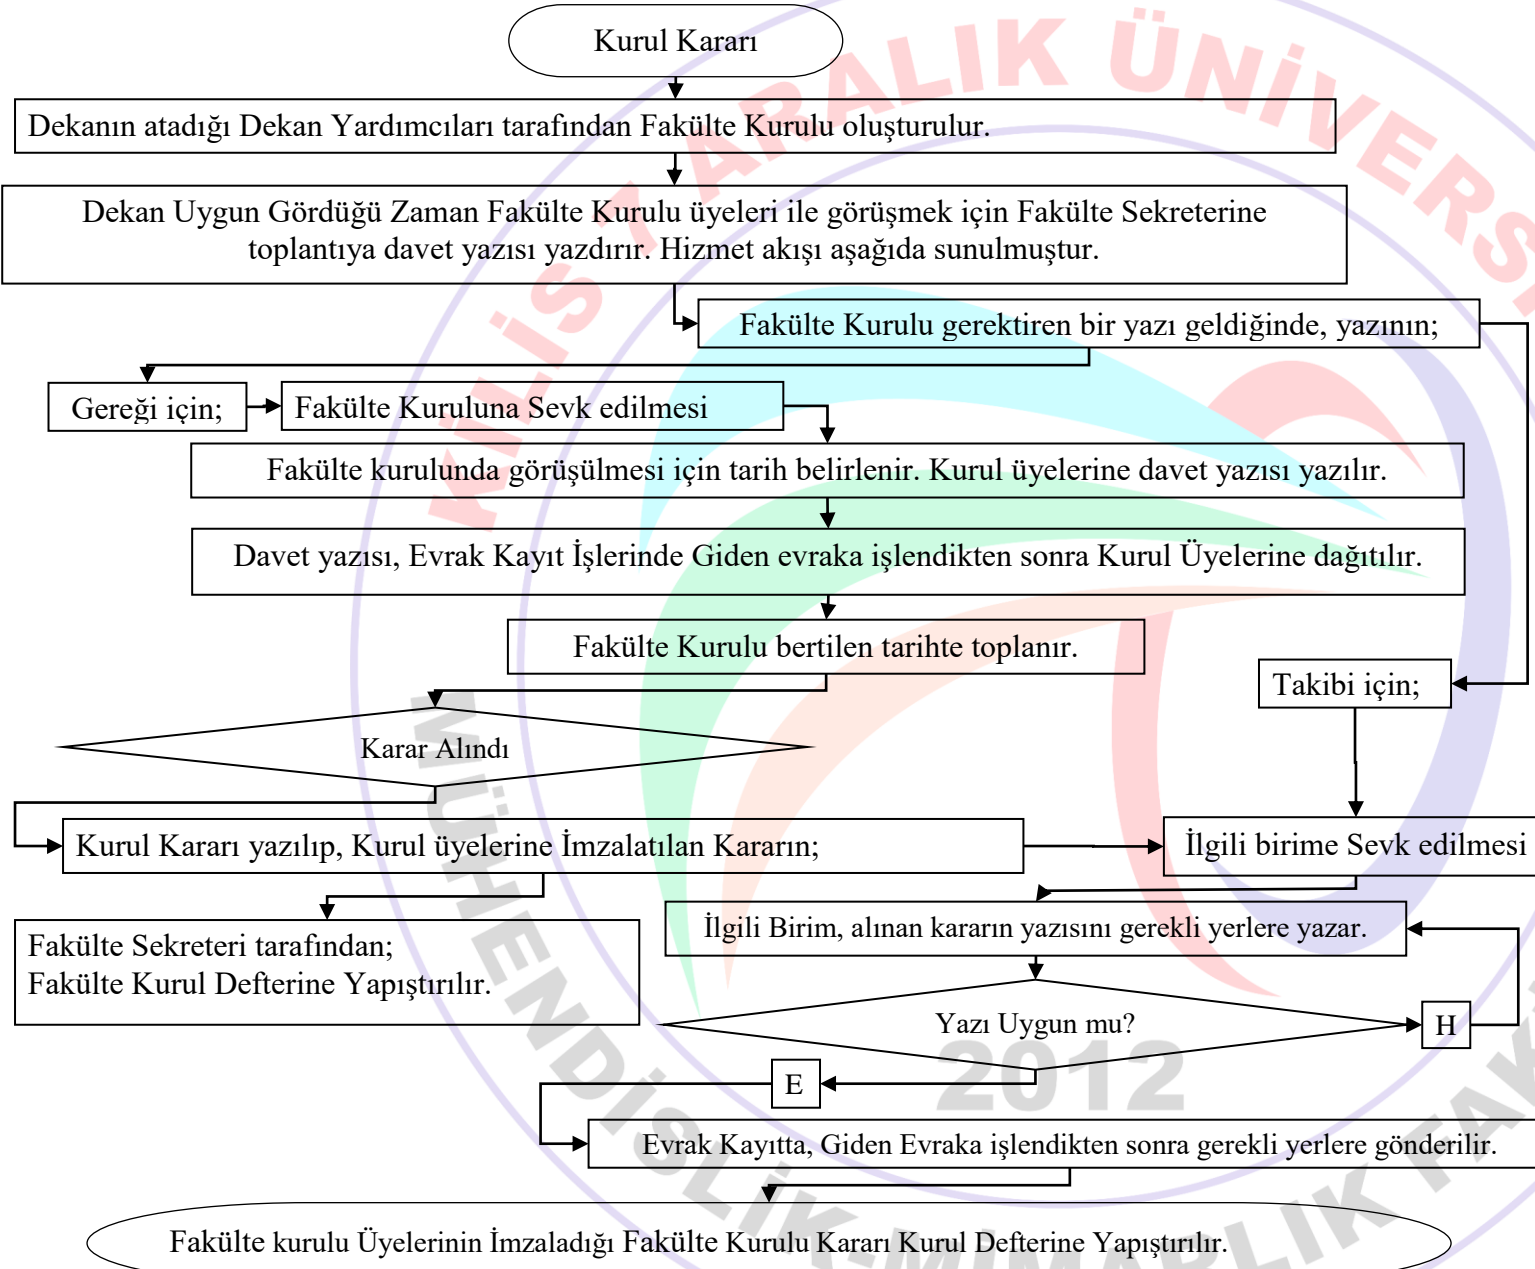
Kurul Kararı

Dekanın atadığı Dekan Yardımcıları tarafından Fakülte Kurulu oluşturulur.

Dekan Uygun Gördüğü Zaman Fakülte Kurulu üyeleri ile görüşmek için Fakülte Sekreterine toplantıya davet yazısı yazdırır. Hizmet akışı aşağıda sunulmuştur.

Fakülte Kurulu gerektiren bir yazı geldiğinde, yazının;

Gereği için;

Fakülte Kuruluna Sevk edilmesi

Fakülte kurulunda görüşülmesi için tarih belirlenir. Kurul üyelerine davet yazısı yazılır.

Davet yazısı, Evrak Kayıt İşlerinde Giden evraka işlendikten sonra Kurul Üyelerine dağıtılır.

Fakülte Kurulu bertilen tarihte toplanır.

Takibi için;

Karar Alındı

Kurul Kararı yazılıp, Kurul üyelerine İmzalatılan Kararın;

İlgili birime Sevk edilmesi

Fakülte Sekreteri tarafından;
Fakülte Kurul Defterine Yapıştırılır.

İlgili Birim, alınan kararın yazısını gerekli yerlere yazar.

Yazı Uygun mu?

H

E

Evrak Kayıtta, Giden Evraka işlendikten sonra gerekli yerlere gönderilir.

Fakülte kurulu Üyelerinin İmzaladığı Fakülte Kurulu Kararı Kurul Defterine Yapıştırılır.

KİLİS 7 ARALIK ÜNİVERSİ

MÜHENDİSLİK-MİMARLIK FA

2012